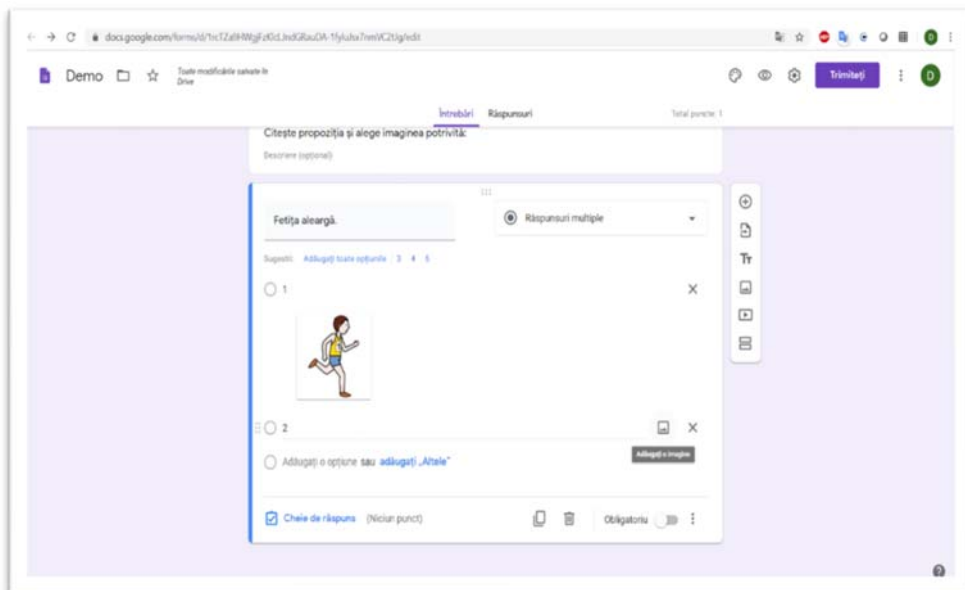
docs.google.com/forms/d/1rcTZaIHWgjFzKcLlndGRauDA-1fyluka7remVC2tJg/edit

Demo

Toate modificările salvate în Drive

Trimiteți

D

Întrebări Răspunsuri

Total puncte: 1

Citește propoziția și alege imaginea potrivită:

Descriere (opțional)

Fetița aleargă.

Răspunsuri multiple

Sugestii: Adăugați toate opțiunile 3 4 5

1

2

Adăugați o imagine

Adăugați o opțiune sau adăugați „Altele"

Cheie de răspuns (Niciun punct)

Obligatoriu